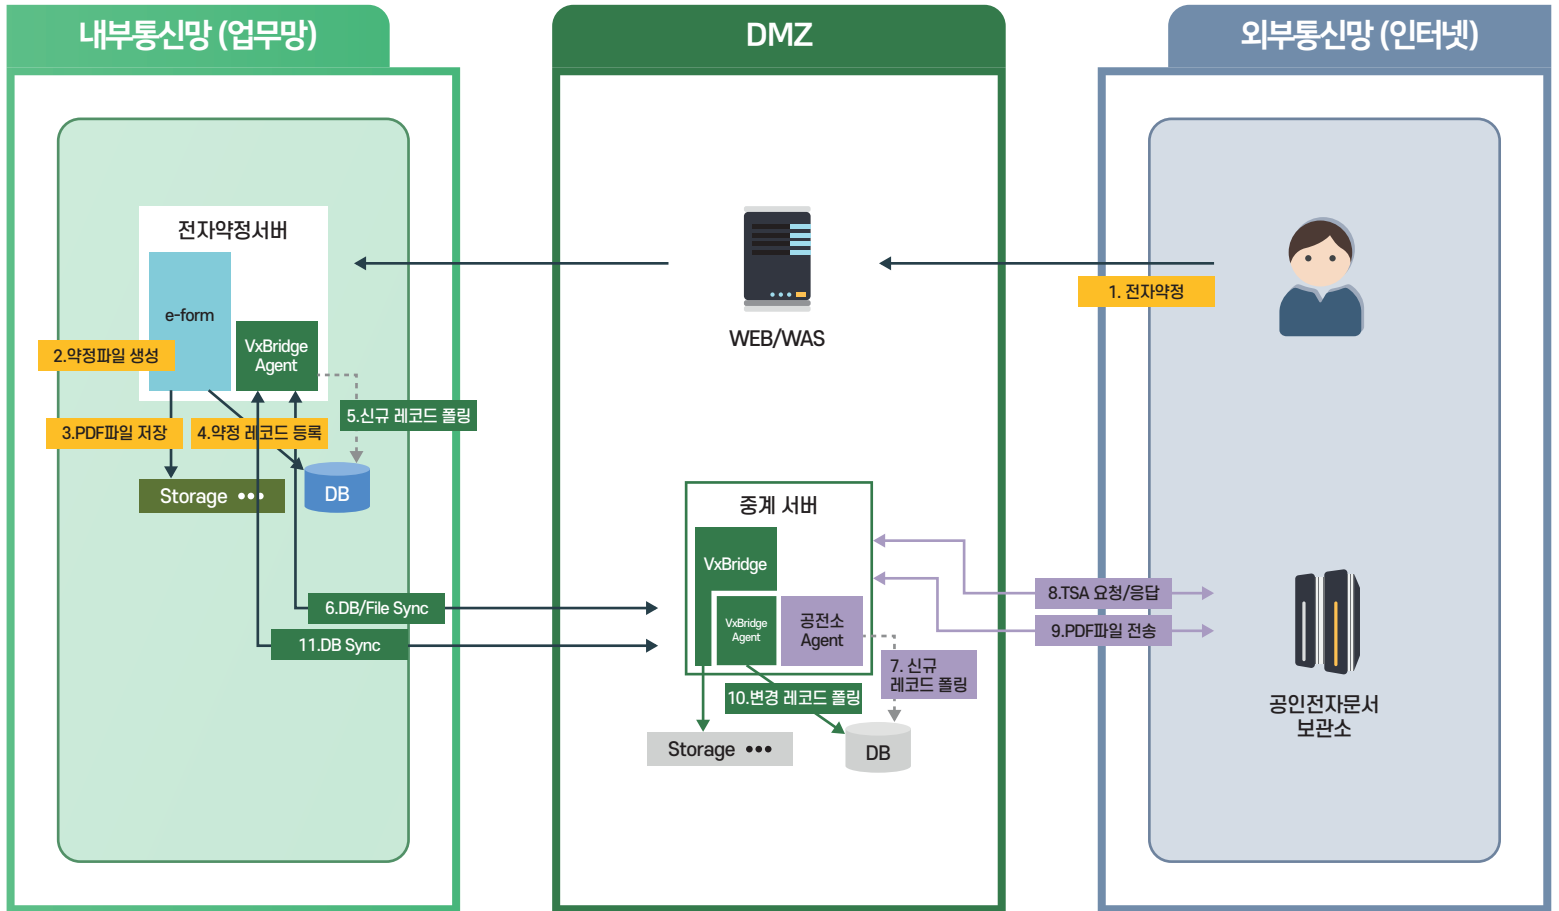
내부통신망 (업무망)

DMZ

외부통신망 (인터넷)

전자약정서버

e-form

VxBridge Agent

2.약정파일 생성

3.PDF파일 저장

4.약정 레코드 등록

5.신규 레코드 폴링

Storage •••

DB

WEB/WAS

1. 전자약정

중계 서버

VxBridge

VxBridge Agent

공전소 Agent

6.DB/File Sync

11.DB Sync

8.TSA 요청/응답

9.PDF파일 전송

7. 신규 레코드 폴링

10.변경 레코드 폴링

Storage •••

DB

공인전자문서 보관소